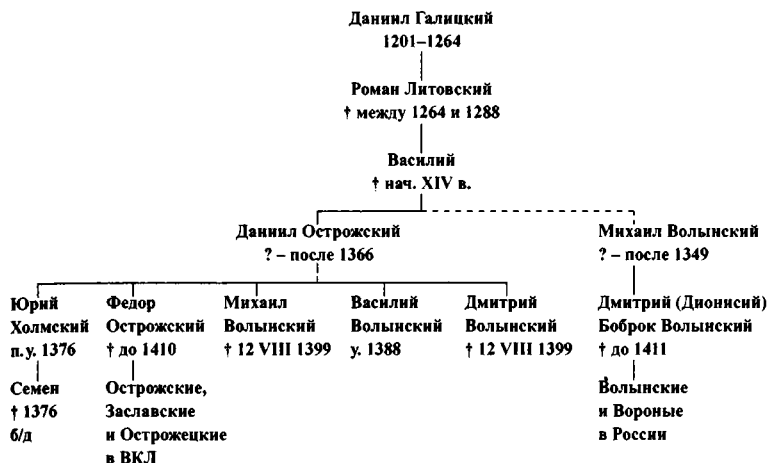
Даниил Галицкий
1201–1264

Роман Литовский
† между 1264 и 1288

Василий
† нач. XIV в.

Даниил Острожский
? – после 1366

Михаил Волынский
? – после 1349

Юрий Холмский
п.у. 1376

Семен
† 1376
б/д

Федор Острожский
† до 1410

Острожские, Заславские и Острожецкие в ВКЛ

Михаил Волынский
† 12 VIII 1399

Василий Волынский
у. 1388

Дмитрий Волынский
† 12 VIII 1399

Дмитрий (Дионисий) Боброк Волынский
† до 1411

Волынские и Вороные в России